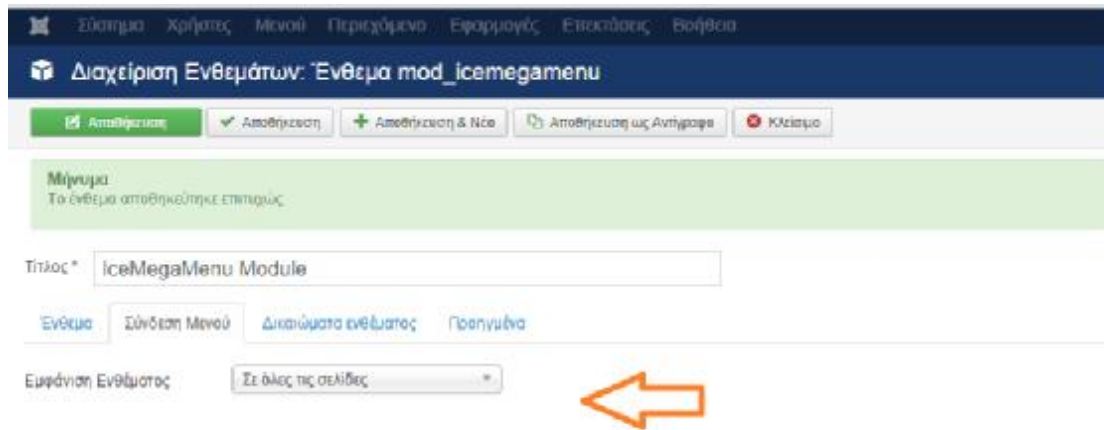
Σύστημα Χρήστες Μενού Περιεχόμενο Εφαρμογές Επεκτάσεις Βοήθεια

Διαχείριση Ενθεμάτων: Ένθεμα mod_icemegamenu

Αποθήκευση | Αποθήκευση | Αποθήκευση & Νέο | Αποθήκευση ως Αντίγραφο | Κλείσιμο

Μήνυμα
Το ένθεμα αποθηκεύτηκε επιτυχώς.

Τίτλος * IceMegaMenu Module

Ένθεμα | Σύνδεση Μενού | Δικαιώματα ενθέματος | Προηγμένα

Εμφάνιση Ενθέματος Σε όλες τις σελίδες